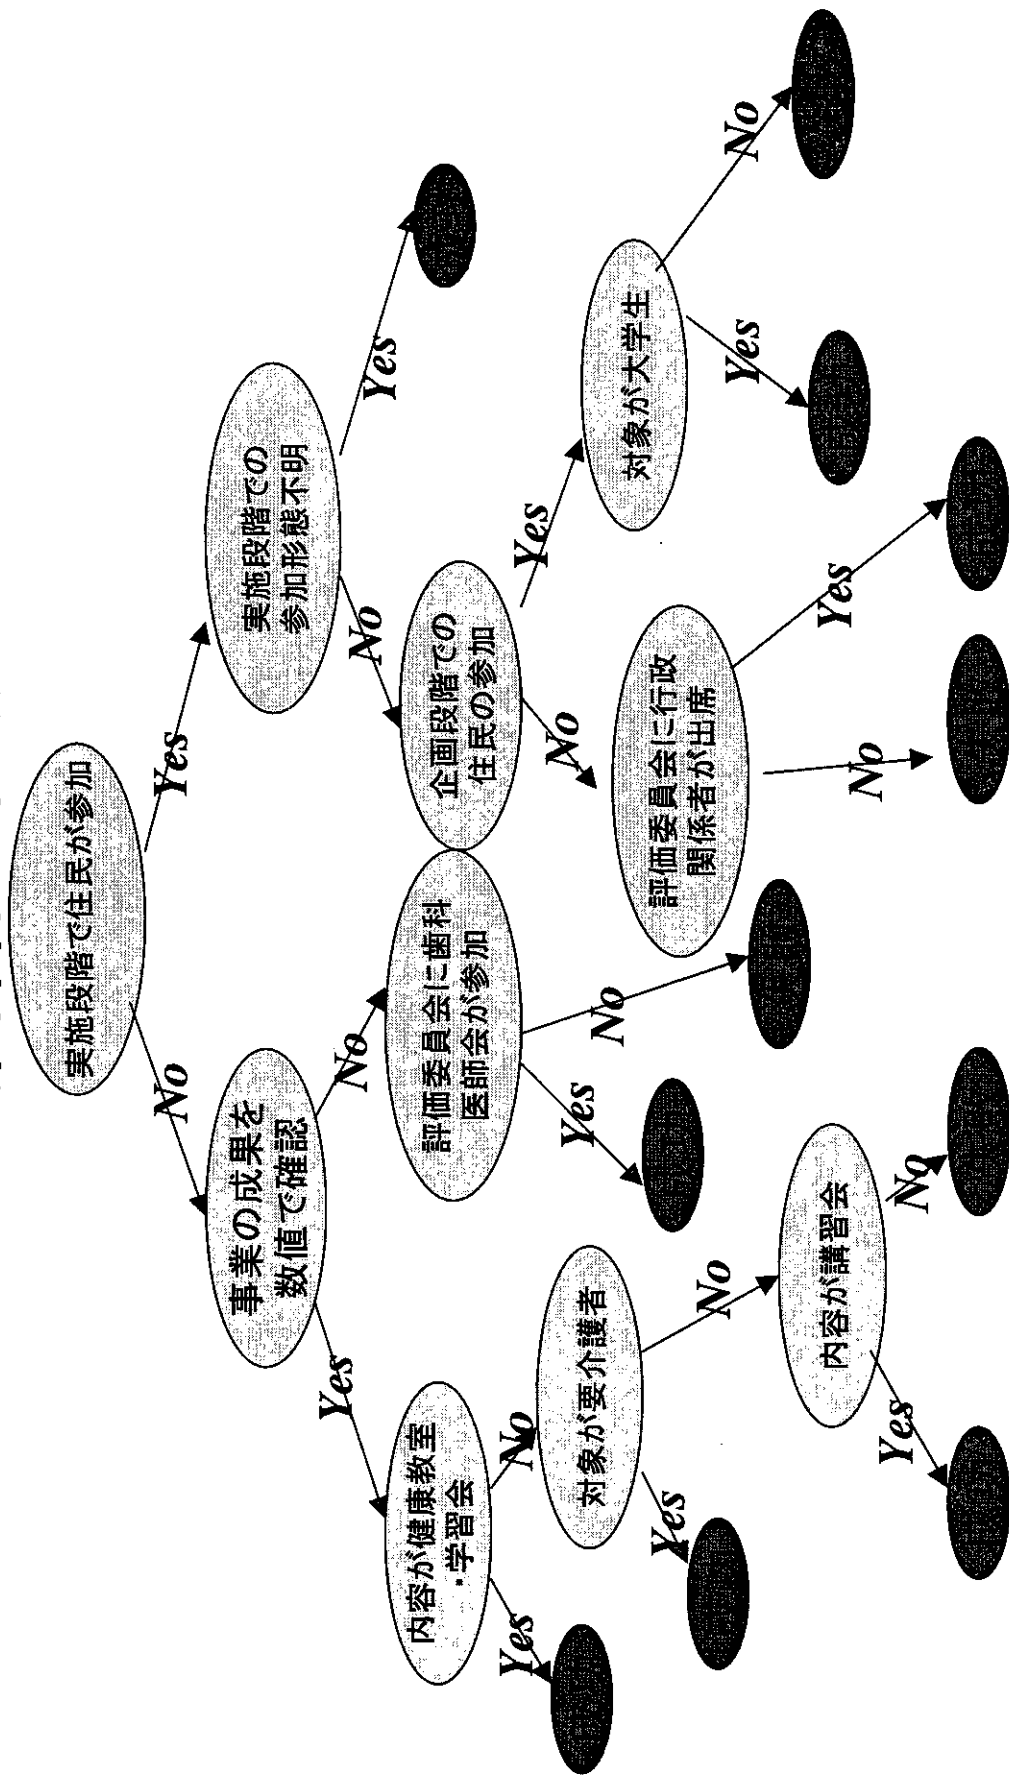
実施段階で住民が参加

Yes

実施段階での参加形態不明

Yes

No

企画段階での住民の参加

Yes

対象が大学生

Yes

No

No

評価委員会に行政関係者が出席

Yes

No

No

事業の成果を数値で確認

No

評価委員会に歯科医師会が参加

Yes

No

Yes

内容が健康教室・学習会

Yes

No

対象が要介護者

Yes

No

内容が講習会

Yes

No